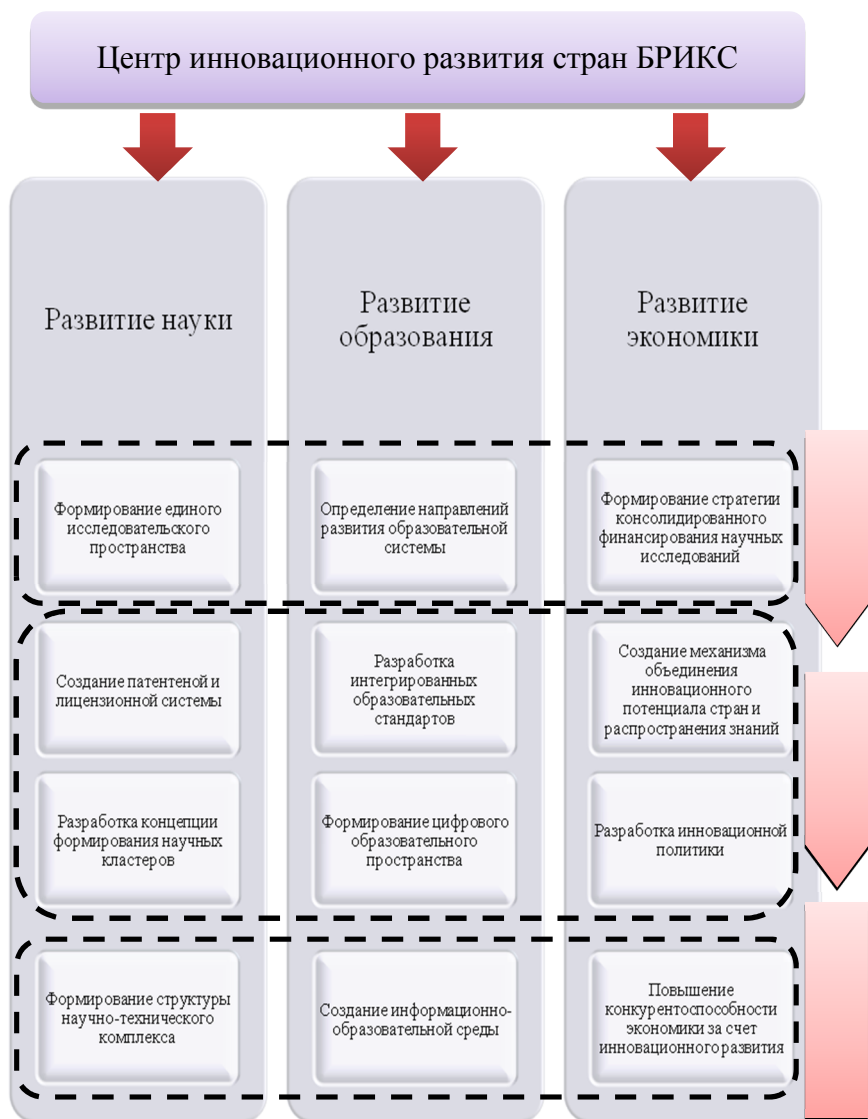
Центр инновационного развития стран БРИКС

Развитие науки

Развитие образования

Развитие экономики

Формирование единого исследовательского пространства

Определение направлений развития образовательной системы

Формирование стратегии консолидированного финансирования научных исследований

Создание патентеной и лицензионной системы

Разработка интегрированных образовательных стандартов

Создание механизма объединения инновационного потенциала стран и распространения знаний

Разработка концепции формирования научных кластеров

Формирование цифрового образовательного пространства

Разработка инновационной политики

Формирование структуры научно-технического комплекса

Создание информационно-образовательной среды

Повышение конкурентоспособности экономики за счет инновационного развития